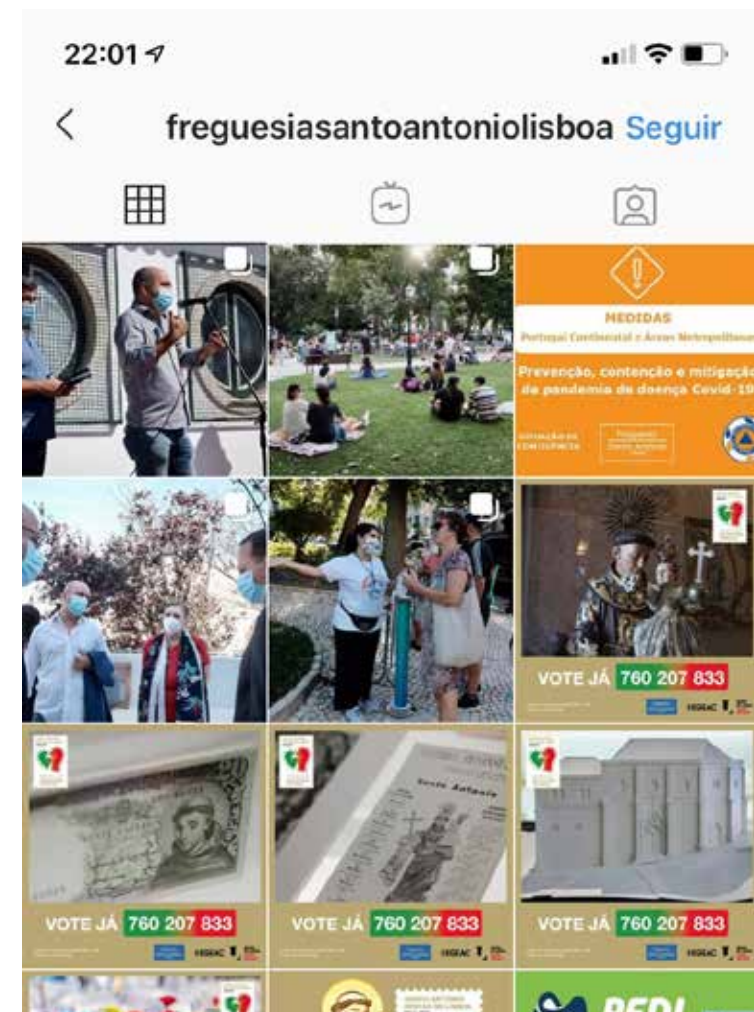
22:01

freguesiasantoantoniolisboa Seguir

MEDIDAS
Portugal Continental e Áreas Metropolitanas

Prevenção, contenção e mitigação da pandemia de doença Covid-19

VOTE JÁ 760 207 833

VOTE JÁ 760 207 833

VOTE JÁ 760 207 833

VOTE JÁ 760 207 833